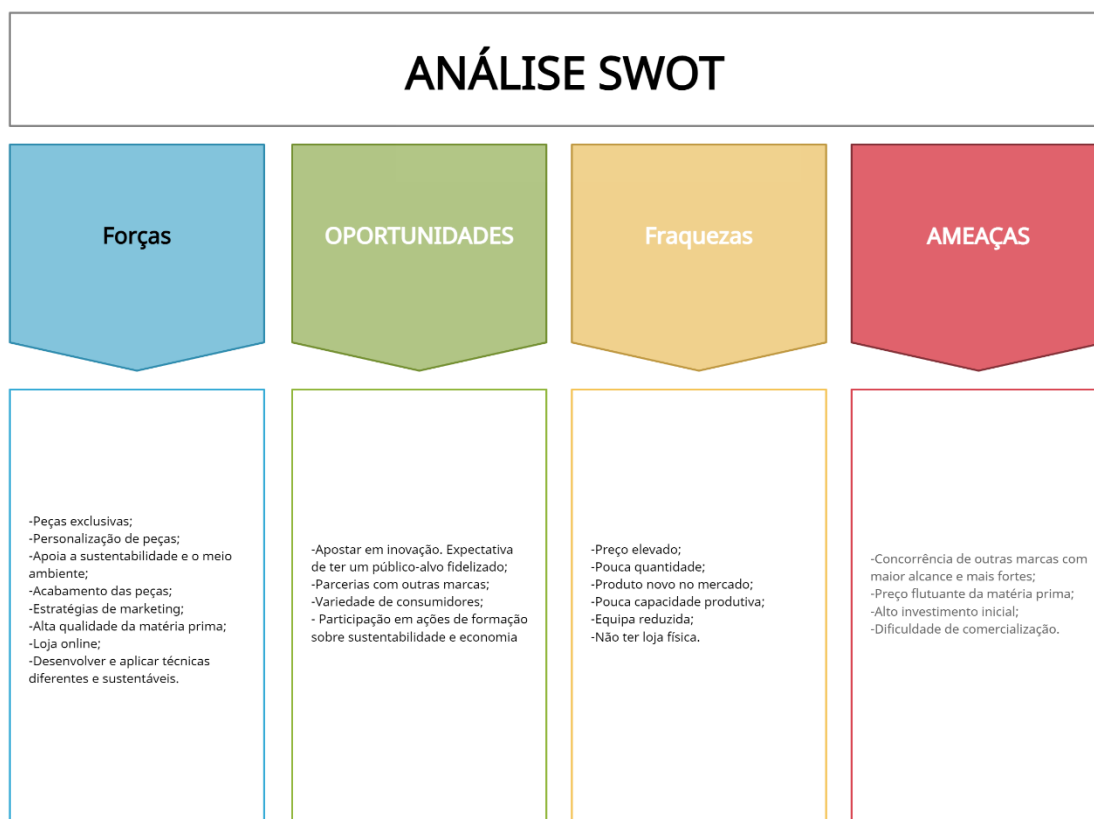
ANÁLISE SWOT

Forças

-Peças exclusivas;
-Personalização de peças;
-Apoia a sustentabilidade e o meio ambiente;
-Acabamento das peças;
-Estratégias de marketing;
-Alta qualidade da matéria prima;
-Loja online;
-Desenvolver e aplicar técnicas diferentes e sustentáveis.

OPORTUNIDADES

-Apostar em inovação. Expectativa de ter um público-alvo fidelizado;
-Parcerias com outras marcas;
-Variedade de consumidores;
- Participação em ações de formação sobre sustentabilidade e economia

Fraquezas

-Preço elevado;
-Pouca quantidade;
-Produto novo no mercado;
-Pouca capacidade produtiva;
-Equipa reduzida;
-Não ter loja física.

AMEAÇAS

-Concorrência de outras marcas com maior alcance e mais fortes;
-Preço flutuante da matéria prima;
-Alto investimento inicial;
-Dificuldade de comercialização.